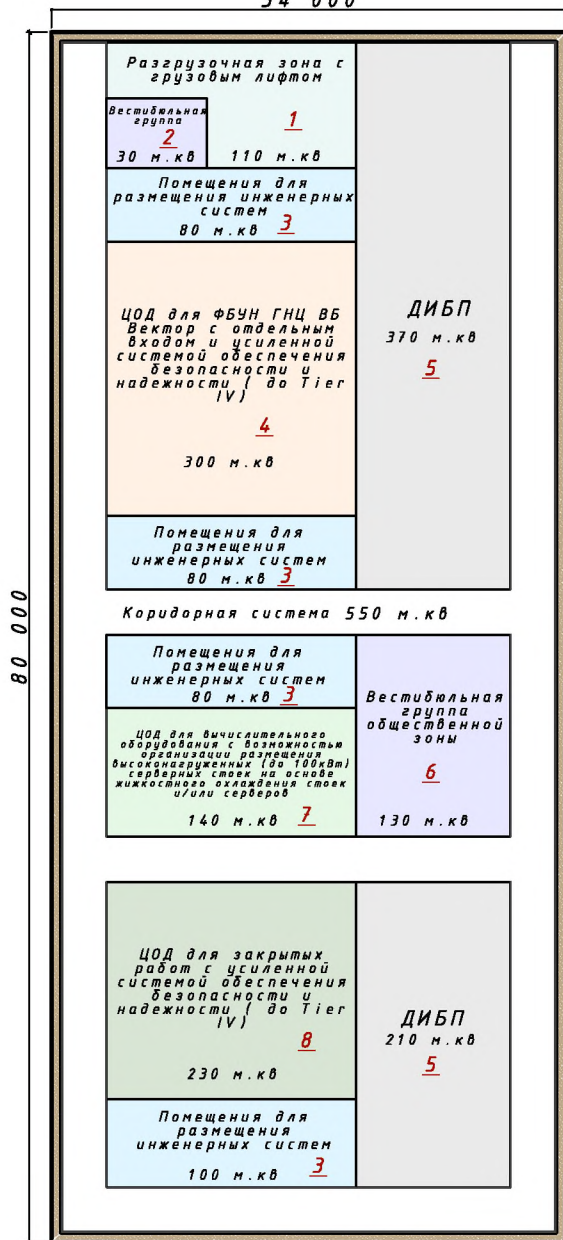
34 000

80 000

Разгрузочная зона с грузовым лифтом

1

110 м.кв

Вестибюльная группа

2

30 м.кв

Помещения для размещения инженерных систем

80 м.кв 3

ЦОД для ФБУН ГНЦ ВБ Вектор с отдельным входом и усиленной системой обеспечения безопасности и надежности ( до Tier IV)

4

300 м.кв

Помещения для размещения инженерных систем

80 м.кв 3

ДИБП

370 м.кв

5

Коридорная система 550 м.кв

Помещения для размещения инженерных систем

80 м.кв 3

ЦОД для вычислительного оборудования с возможностью организации размещения высоконагруженных (до 100кВт) серверных стоек на основе жидкостного охлаждения стоек и/или серверов

140 м.кв 7

Вестибюльная группа общественной зоны

6

130 м.кв

ЦОД для закрытых работ с усиленной системой обеспечения безопасности и надежности ( до Tier IV)

8

230 м.кв

Помещения для размещения инженерных систем

100 м.кв 3

ДИБП

210 м.кв

5